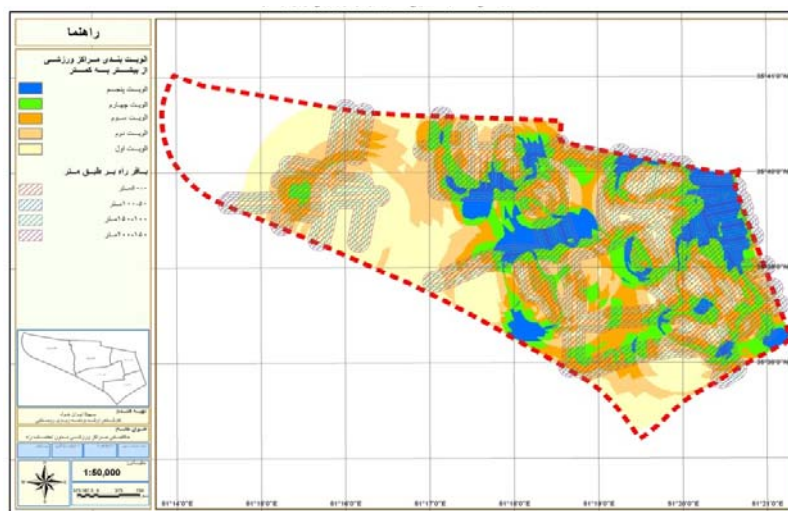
راهنما

اولویت بندی مراکز ورزشی از بیشتر به کمتر

اولویت پنجم

اولویت چهارم

اولویت سوم

اولویت دوم

اولویت اول

بافر راه بر طبق متر

۵۰۰ متر

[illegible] متر

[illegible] متر

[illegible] متر

تهیه کننده

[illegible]

عنوان نقشه

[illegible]

1:50,000

51°14'0"E

51°15'0"E

51°16'0"E

51°17'0"E

51°18'0"E

51°19'0"E

51°20'0"E

51°21'0"E